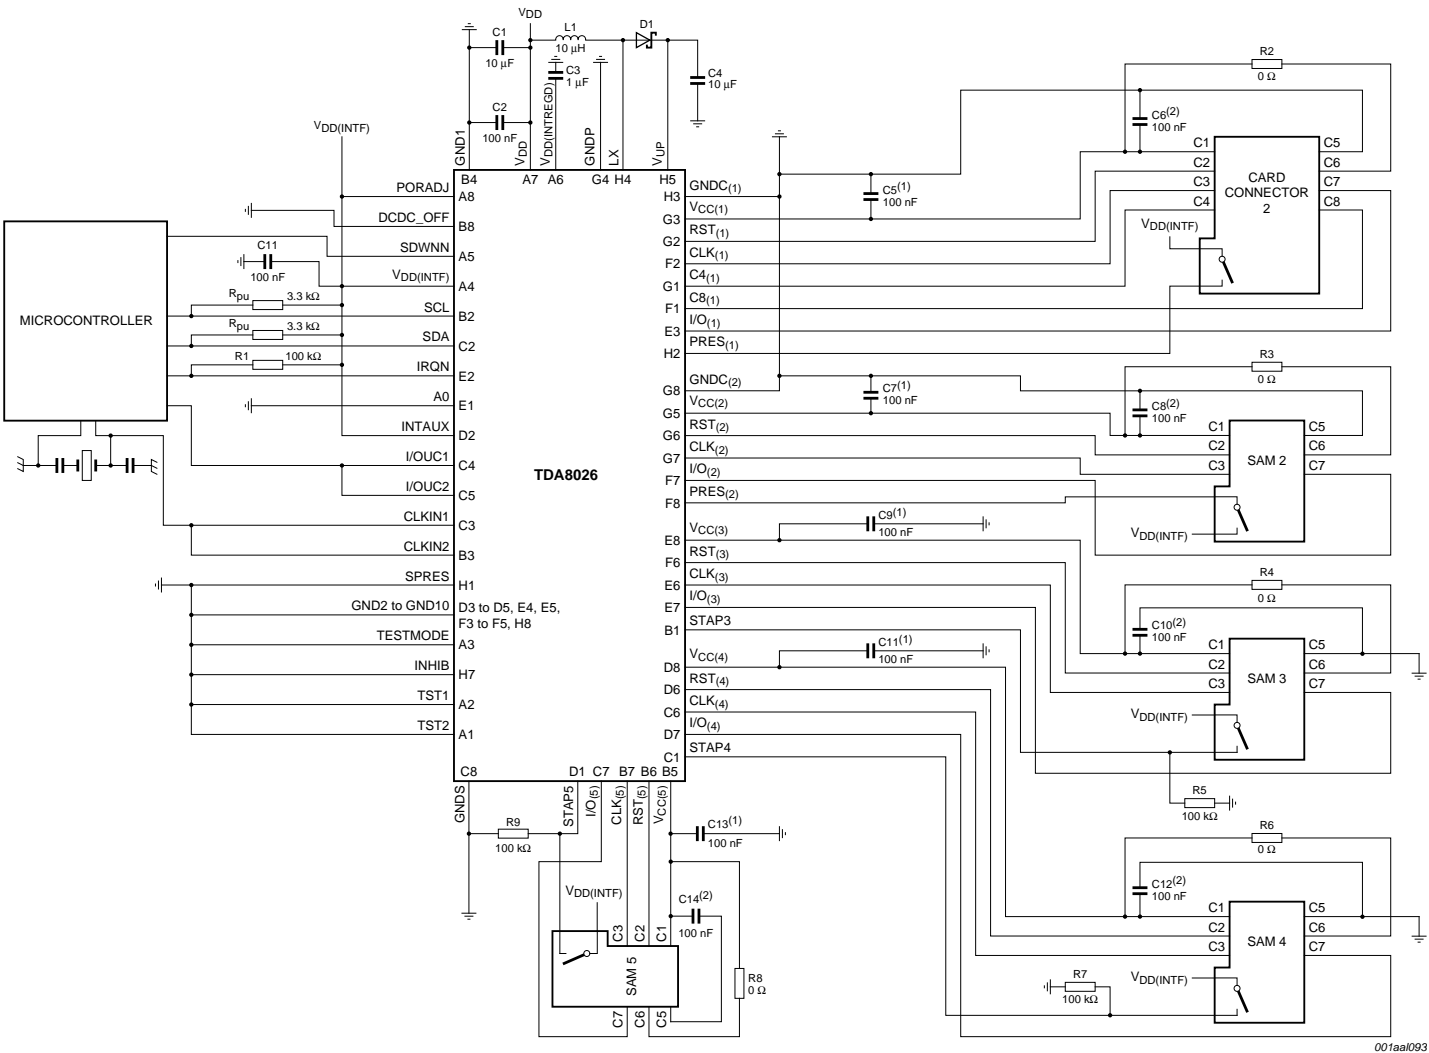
$V_{DD}$

C1
10 µF

L1
10 µH

D1

C3
1 µF

C4
10 µF

C2
100 nF

GND1
$V_{DD}$
$V_{DD(INTREGD)}$
GNDP
LX
$V_{UP}$

$V_{DD(INTF)}$

B4 A7 A6 G4 H4 H5

PORADJ A8
DCDC_OFF B8
SDWNN A5
$V_{DD(INTF)}$ A4
SCL B2
SDA C2
IRQN E2
A0 E1
INTAUX D2
I/OUC1 C4
I/OUC2 C5
CLKIN1 C3
CLKIN2 B3
SPRES H1
GND2 to GND10 D3 to D5, E4, E5, F3 to F5, H8
TESTMODE A3
INHIB H7
TST1 A2
TST2 A1

MICROCONTROLLER

C11
100 nF

$R_{pu}$ 3.3 kΩ
$R_{pu}$ 3.3 kΩ
R1 100 kΩ

TDA8026

H3 $GNDC_{(1)}$
G3 $V_{CC(1)}$
G2 $RST_{(1)}$
F2 $CLK_{(1)}$
G1 $C4_{(1)}$
F1 $C8_{(1)}$
E3 $I/O_{(1)}$
H2 $PRES_{(1)}$
G8 $GNDC_{(2)}$
G5 $V_{CC(2)}$
G6 $RST_{(2)}$
G7 $CLK_{(2)}$
F7 $I/O_{(2)}$
F8 $PRES_{(2)}$
E8 $V_{CC(3)}$
F6 $RST_{(3)}$
E6 $CLK_{(3)}$
E7 $I/O_{(3)}$
B1 STAP3
D8 $V_{CC(4)}$
D6 $RST_{(4)}$
C6 $CLK_{(4)}$
D7 $I/O_{(4)}$
C1 STAP4

C8 D1 C7 B7 B6 B5
GNDS STAP5 $I/O_{(5)}$ $CLK_{(5)}$ $RST_{(5)}$ $V_{CC(5)}$

C5(1) 100 nF
C6(2) 100 nF
R2 0 Ω
CARD CONNECTOR 2
C1 C2 C3 C4 C5 C6 C7 C8
$V_{DD(INTF)}$

C7(1) 100 nF
C8(2) 100 nF
R3 0 Ω
SAM 2
C1 C2 C3 C5 C6 C7
$V_{DD(INTF)}$

C9(1) 100 nF

R4 0 Ω
C10(2) 100 nF
SAM 3
C1 C2 C3 C5 C6 C7
$V_{DD(INTF)}$

C11(1) 100 nF

R5 100 kΩ

R6 0 Ω
C12(2) 100 nF
SAM 4
C1 C2 C3 C5 C6 C7
$V_{DD(INTF)}$

R7 100 kΩ

R9 100 kΩ

C13(1) 100 nF
C14(2) 100 nF
$V_{DD(INTF)}$
SAM 5
C3 C2 C1 C7 C6 C5
R8 0 Ω

001aal093